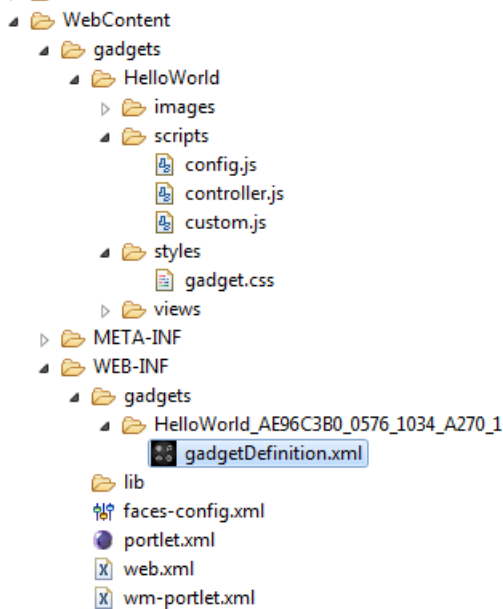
WebContent
gadgets
HelloWorld
images
scripts
config.js
controller.js
custom.js
styles
gadget.css
views
META-INF
WEB-INF
gadgets
HelloWorld_AE96C3B0_0576_1034_A270_1
gadgetDefinition.xml
lib
faces-config.xml
portlet.xml
web.xml
wm-portlet.xml